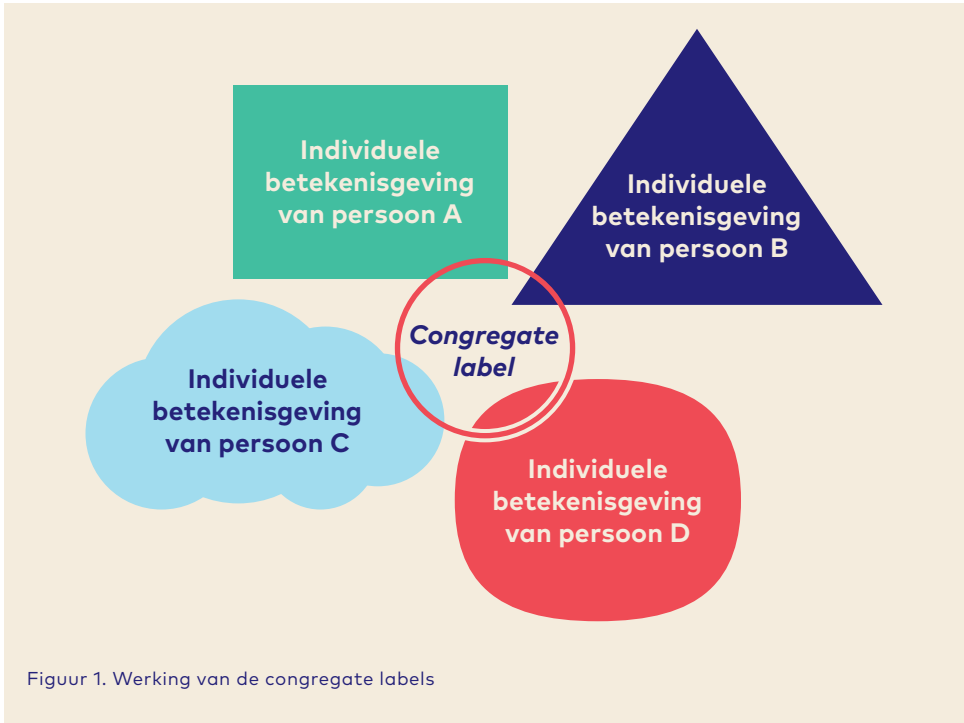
Individuele betekenisgeving van persoon A

Individuele betekenisgeving van persoon B

Congregate label

Individuele betekenisgeving van persoon C

Individuele betekenisgeving van persoon D

Figuur 1. Werking van de congregate labels